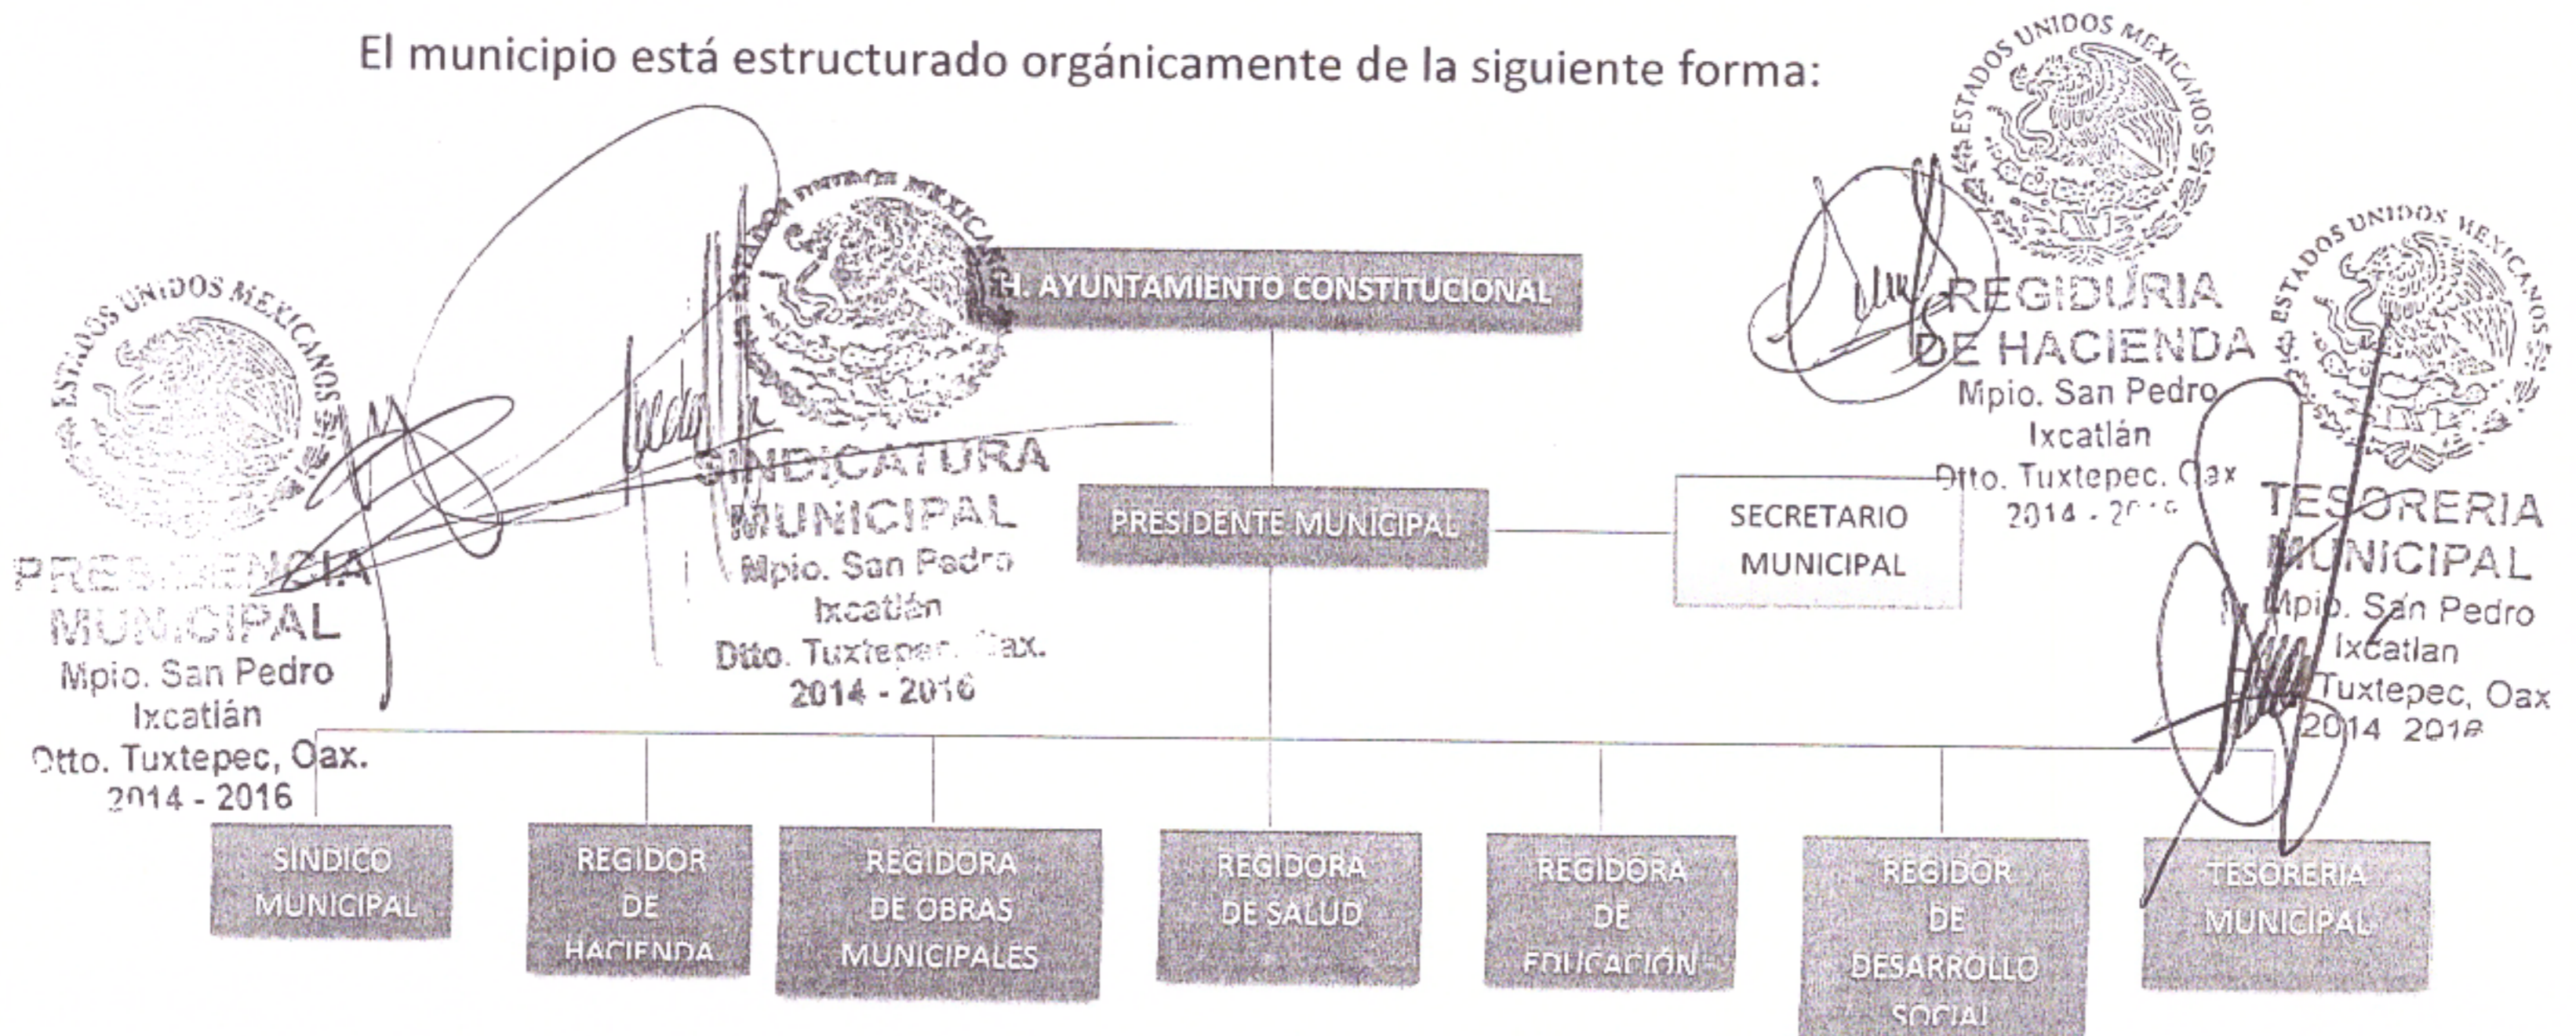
El municipio está estructurado orgánicamente de la siguiente forma:

ESTADOS UNIDOS MEXICANOS

H. AYUNTAMIENTO CONSTITUCIONAL

ESTADOS UNIDOS MEXICANOS

ESTADOS UNIDOS MEXICANOS
REGIDURIA DE HACIENDA
Mpio. San Pedro Ixcatlán
Dtto. Tuxtepec, Oax
2014 - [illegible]

ESTADOS UNIDOS MEXICANOS
PRESIDENCIA MUNICIPAL
Mpio. San Pedro Ixcatlán
Dtto. Tuxtepec, Oax.
2014 - 2016

SINDICATURA MUNICIPAL
Mpio. San Pedro Ixcatlán
Dtto. Tuxtepec, Oax.
2014 - 2016

PRESIDENTE MUNICIPAL

SECRETARIO MUNICIPAL

ESTADOS UNIDOS MEXICANOS
TESORERIA MUNICIPAL
Mpio. San Pedro Ixcatlan
Tuxtepec, Oax
2014 2016

SINDICO MUNICIPAL

REGIDOR DE HACIENDA

REGIDORA DE OBRAS MUNICIPALES

REGIDORA DE SALUD

REGIDORA DE EDUCACIÓN

REGIDOR DE DESARROLLO SOCIAL

TESORERIA MUNICIPAL